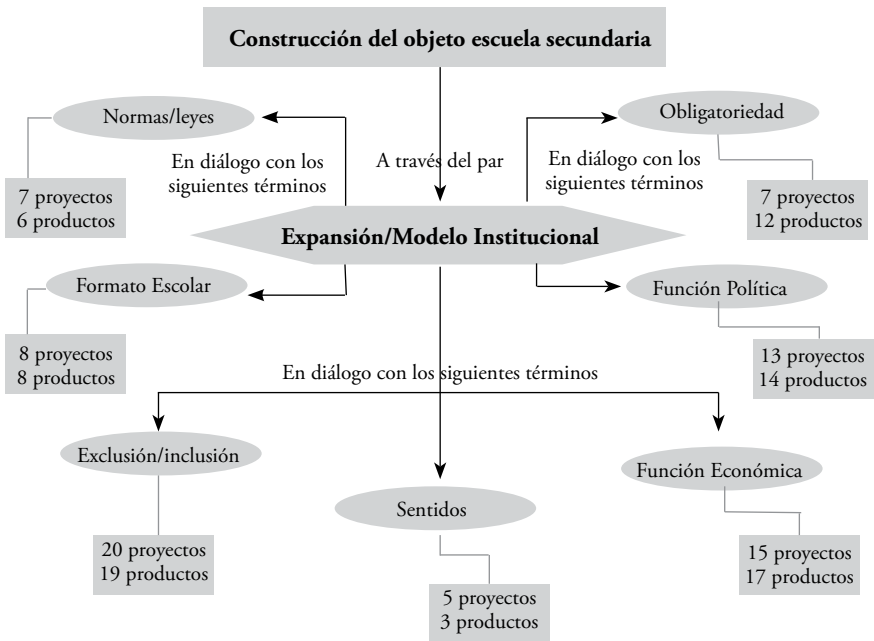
Construcción del objeto escuela secundaria

Normas/leyes

7 proyectos
6 productos

En diálogo con los siguientes términos

A través del par

En diálogo con los siguientes términos

Obligatoriedad

7 proyectos
12 productos

Expansión/Modelo Institucional

Formato Escolar

8 proyectos
8 productos

Función Política

13 proyectos
14 productos

En diálogo con los siguientes términos

Exclusión/inclusión

20 proyectos
19 productos

Sentidos

5 proyectos
3 productos

Función Económica

15 proyectos
17 productos